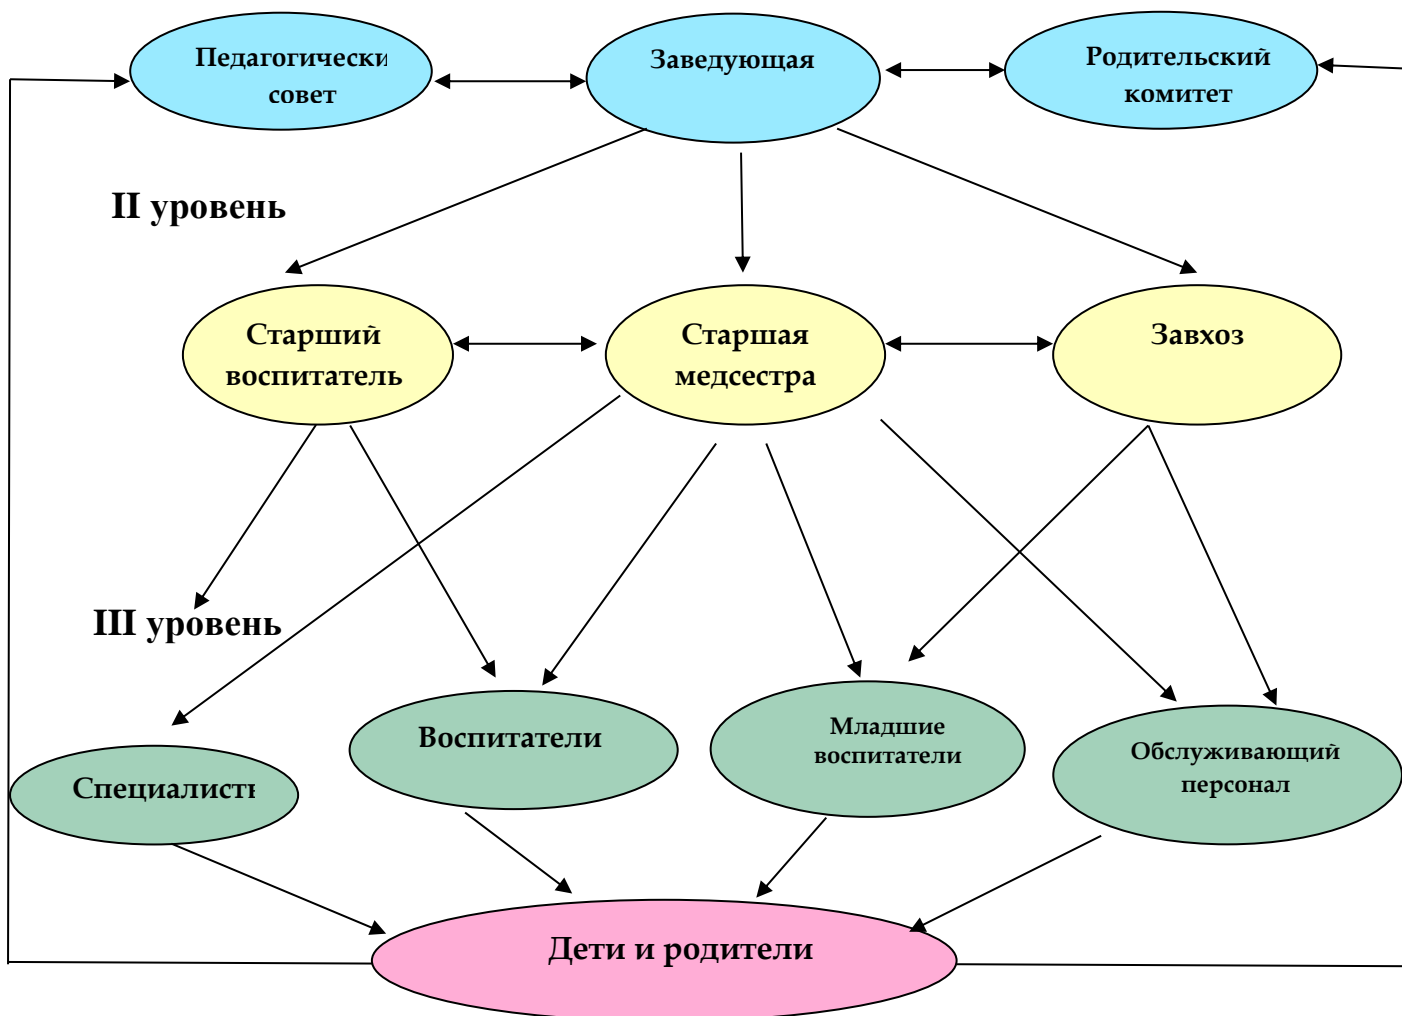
Педагогически совет

Заведующая

Родительский комитет

II уровень

Старший воспитатель

Старшая медсестра

Завхоз

III уровень

Специалисты

Воспитатели

Младшие воспитатели

Обслуживающий персонал

Дети и родители